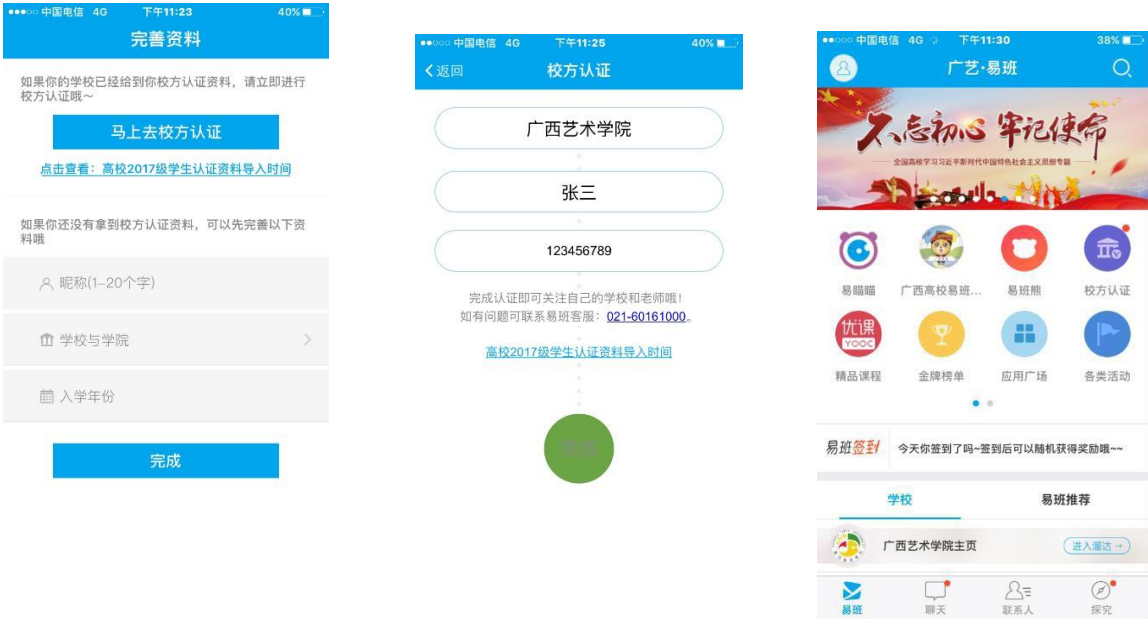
●●●○○ 中国电信 4G 下午11:23 40%

完善资料

如果你的学校已经给到你校方认证资料，请立即进行校方认证哦～

马上去校方认证

点击查看：高校2017级学生认证资料导入时间

如果你还没有拿到校方认证资料，可以先完善以下资料哦

昵称(1–20个字)

学校与学院

入学年份

完成

●●○○○ 中国电信 4G 下午11:25 40%

返回 校方认证

广西艺术学院

张三

123456789

完成认证即可关注自己的学校和老师哦！
如有问题可联系易班客服：021-60161000。

高校2017级学生认证资料导入时间

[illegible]

●●○○○ 中国电信 4G 下午11:30 38%

广艺·易班

不忘初心 牢记使命

全国高校学习习近平新时代中国特色社会主义思想专题

易喵喵 广西高校易班... 易班熊 校方认证

优课 YOOC

精品课程 金牌榜单 应用广场 各类活动

易班签到 今天你签到了吗~签到后可以随机获得奖励哦~~

学校 易班推荐

广西艺术学院主页 进入溜达 →

易班 聊天 联系人 探究